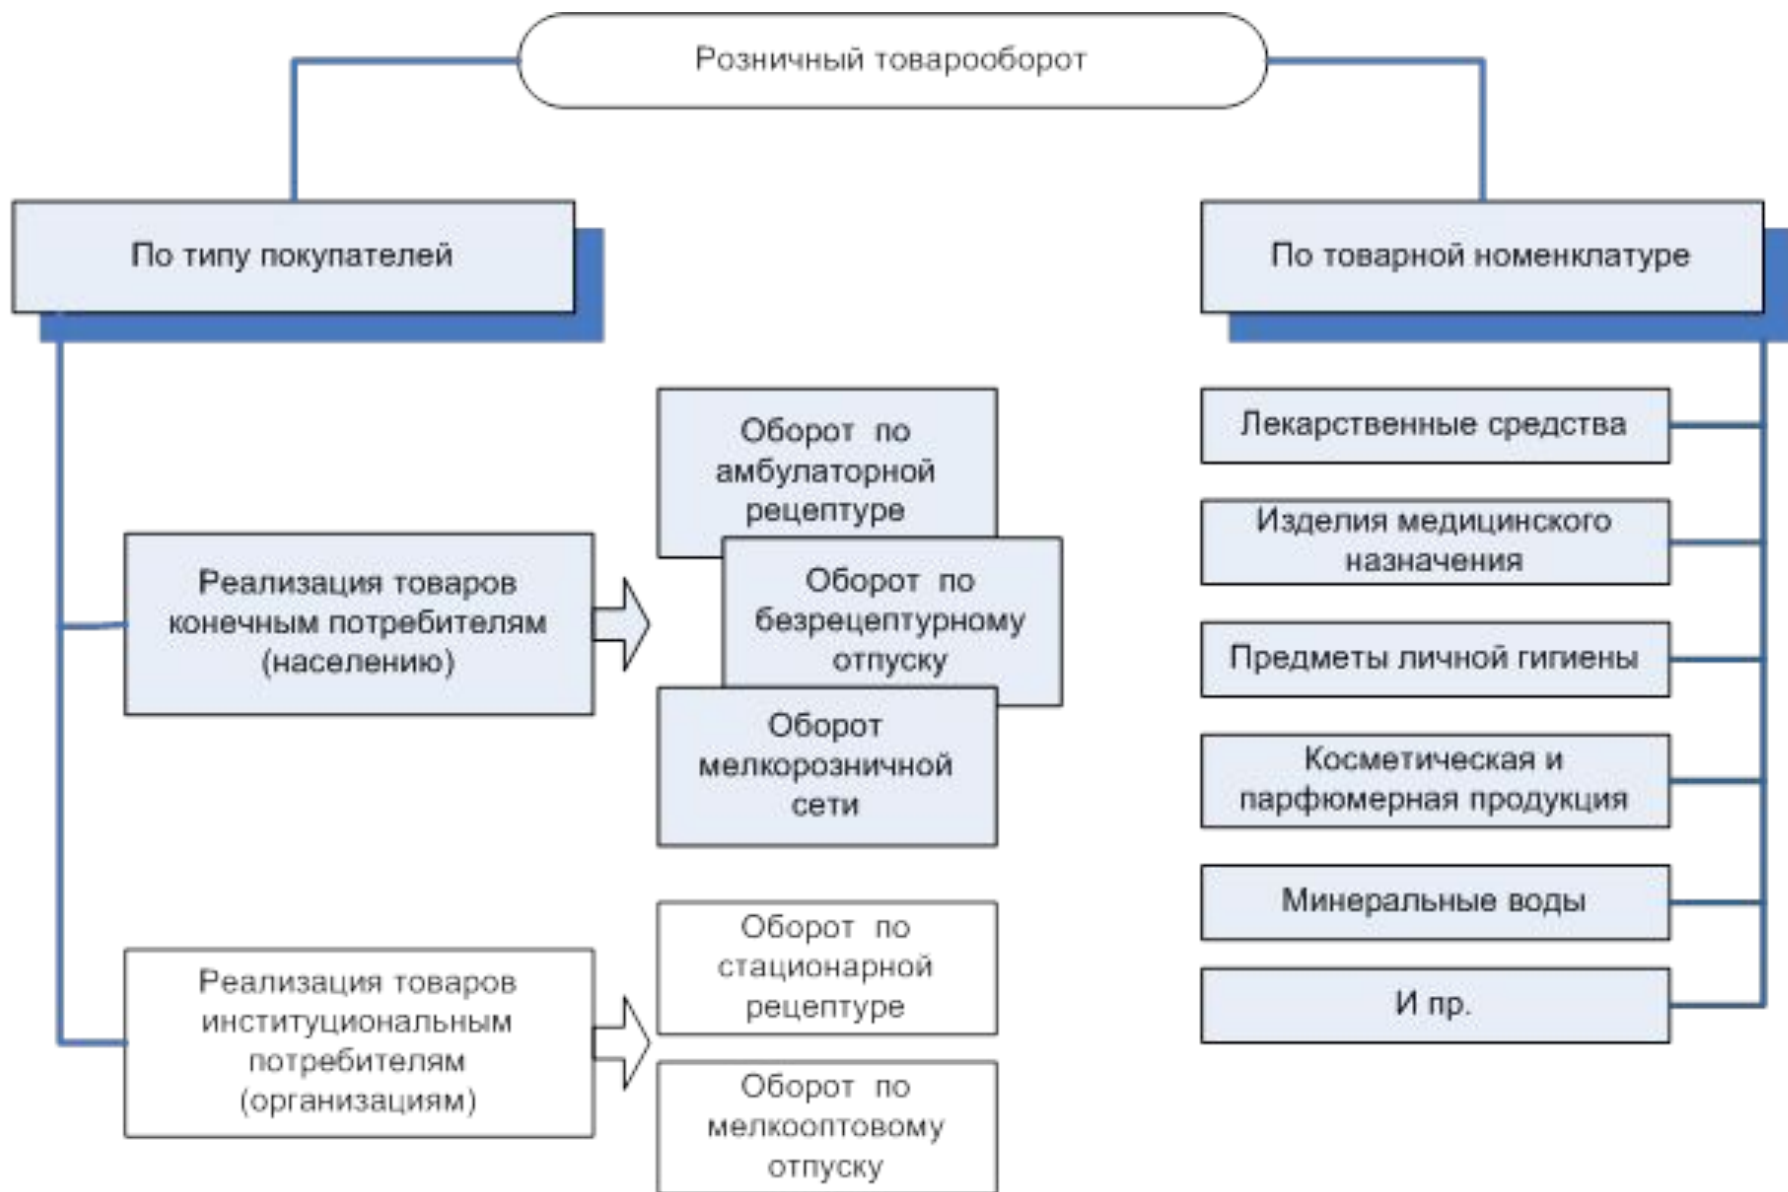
Розничный товарооборот

По типу покупателей

По товарной номенклатуре

Реализация товаров конечным потребителям (населению)

Оборот по амбулаторной рецептуре

Оборот по безрецептурному отпуску

Оборот мелкорозничной сети

Реализация товаров институциональным потребителям (организациям)

Оборот по стационарной рецептуре

Оборот по мелкооптовому отпуску

Лекарственные средства

Изделия медицинского назначения

Предметы личной гигиены

Косметическая и парфюмерная продукция

Минеральные воды

И пр.